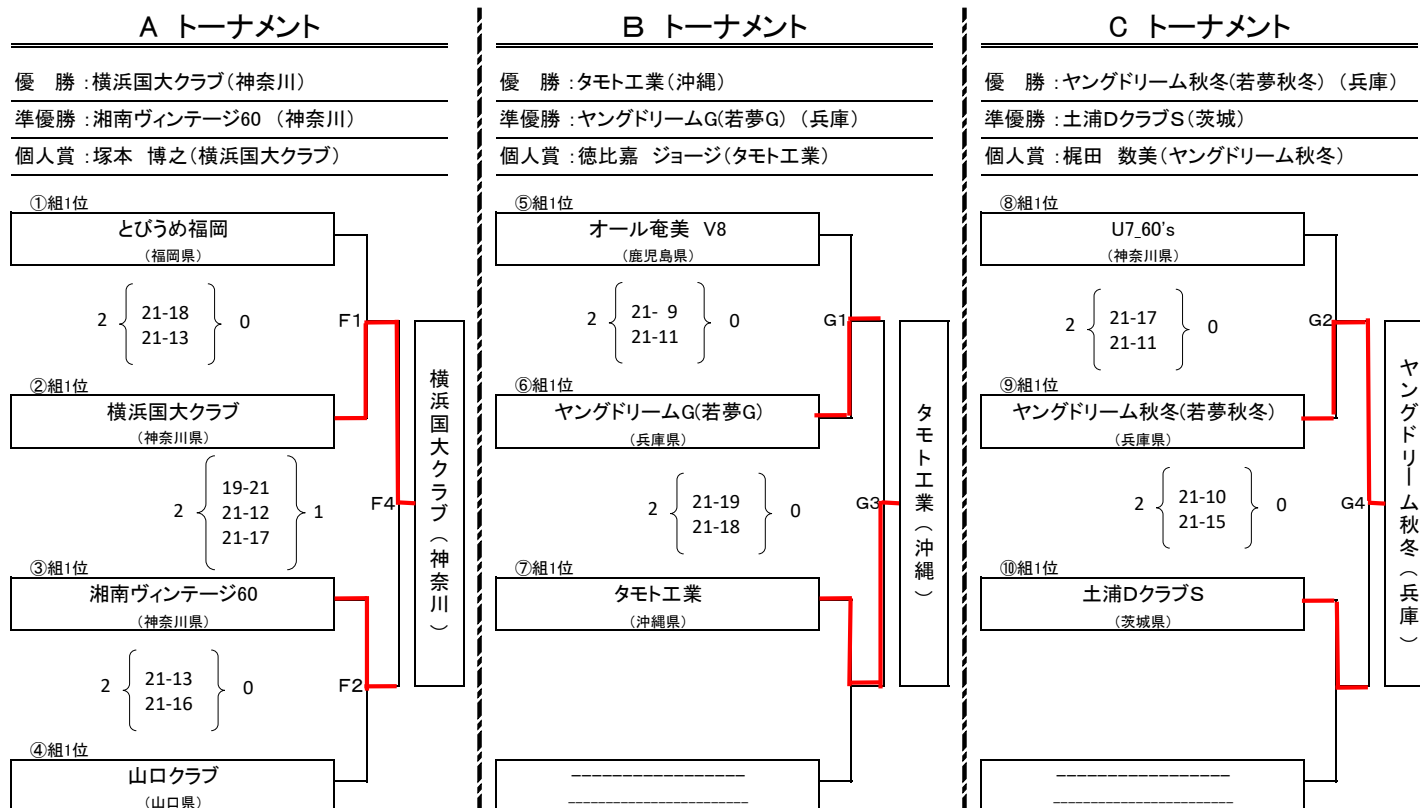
A トーナメント

優　勝：横浜国大クラブ（神奈川）

準優勝：湘南ヴィンテージ60 （神奈川）

個人賞：塚本　博之（横浜国大クラブ）

①組1位
とびうめ福岡
（福岡県）

2 $\left\{ \begin{array}{c} 21\text{-}18 \\ 21\text{-}13 \end{array} \right\}$ 0

F1

②組1位
横浜国大クラブ
（神奈川県）

2 $\left\{ \begin{array}{c} 19\text{-}21 \\ 21\text{-}12 \\ 21\text{-}17 \end{array} \right\}$ 1

F4

横浜国大クラブ（神奈川）

③組1位
湘南ヴィンテージ60
（神奈川県）

2 $\left\{ \begin{array}{c} 21\text{-}13 \\ 21\text{-}16 \end{array} \right\}$ 0

F2

④組1位
山口クラブ
（山口県）

B トーナメント

優　勝：タモト工業（沖縄）

準優勝：ヤングドリームG(若夢G) （兵庫）

個人賞：徳比嘉　ジョージ（タモト工業）

⑤組1位
オール奄美　V8
（鹿児島県）

2 $\left\{ \begin{array}{c} 21\text{-}\ 9 \\ 21\text{-}11 \end{array} \right\}$ 0

G1

⑥組1位
ヤングドリームG(若夢G)
（兵庫県）

2 $\left\{ \begin{array}{c} 21\text{-}19 \\ 21\text{-}18 \end{array} \right\}$ 0

G3

タモト工業（沖縄）

⑦組1位
タモト工業
（沖縄県）

C トーナメント

優　勝：ヤングドリーム秋冬(若夢秋冬) （兵庫）

準優勝：土浦Dクラブ S（茨城）

個人賞：梶田　数美（ヤングドリーム秋冬）

⑧組1位
U7_60's
（神奈川県）

2 $\left\{ \begin{array}{c} 21\text{-}17 \\ 21\text{-}11 \end{array} \right\}$ 0

G2

⑨組1位
ヤングドリーム秋冬(若夢秋冬)
（兵庫県）

2 $\left\{ \begin{array}{c} 21\text{-}10 \\ 21\text{-}15 \end{array} \right\}$ 0

G4

ヤングドリーム秋冬（兵庫）

⑩組1位
土浦Dクラブ S
（茨城県）